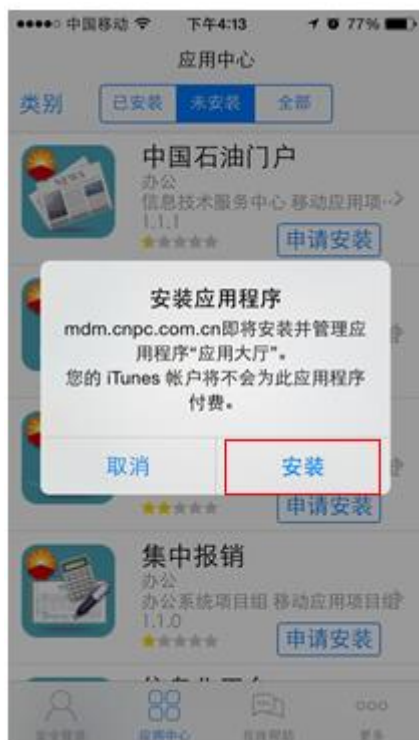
●●●●○ 中国移动 下午4:13 77%

应用中心

类别 已安装 未安装 全部

中国石油门户
办公
信息技术服务中心 移动应用项...
1.1.1
申请安装

安装应用程序
mdm.cnpc.com.cn即将安装并管理应用程序"应用大厅"。
您的 iTunes 帐户将不会为此应用程序付费。

取消 安装

申请安装

集中报销
办公
办公系统项目组 移动应用项目组
1.1.0
申请安装

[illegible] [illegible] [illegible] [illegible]